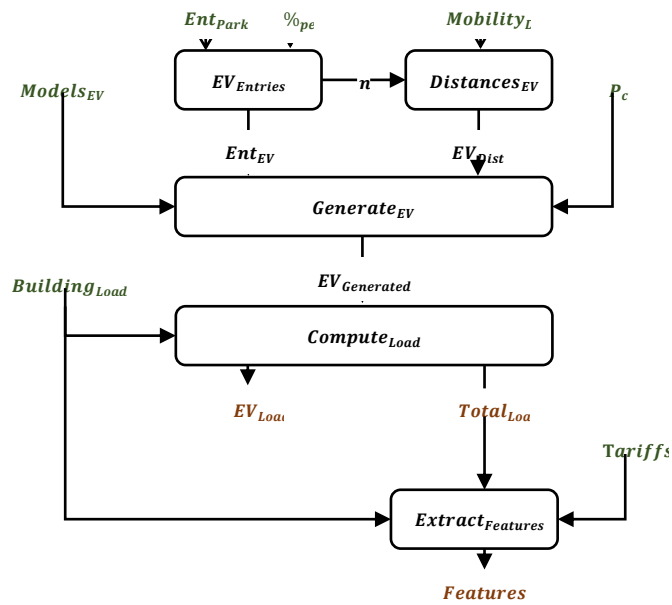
$Ent_{Park}$

$\%_{pe}$

$Mobility_{L}$

$EV_{Entries}$

$n$

$Distances_{EV}$

$Models_{EV}$

$P_{c}$

$Ent_{EV}$

$EV_{Dist}$

$Generate_{EV}$

$EV_{Generated}$

$Building_{Load}$

$Compute_{Load}$

$EV_{Loa}$

$Total_{Loa}$

$Tariffs$

$Extract_{Features}$

$Features$